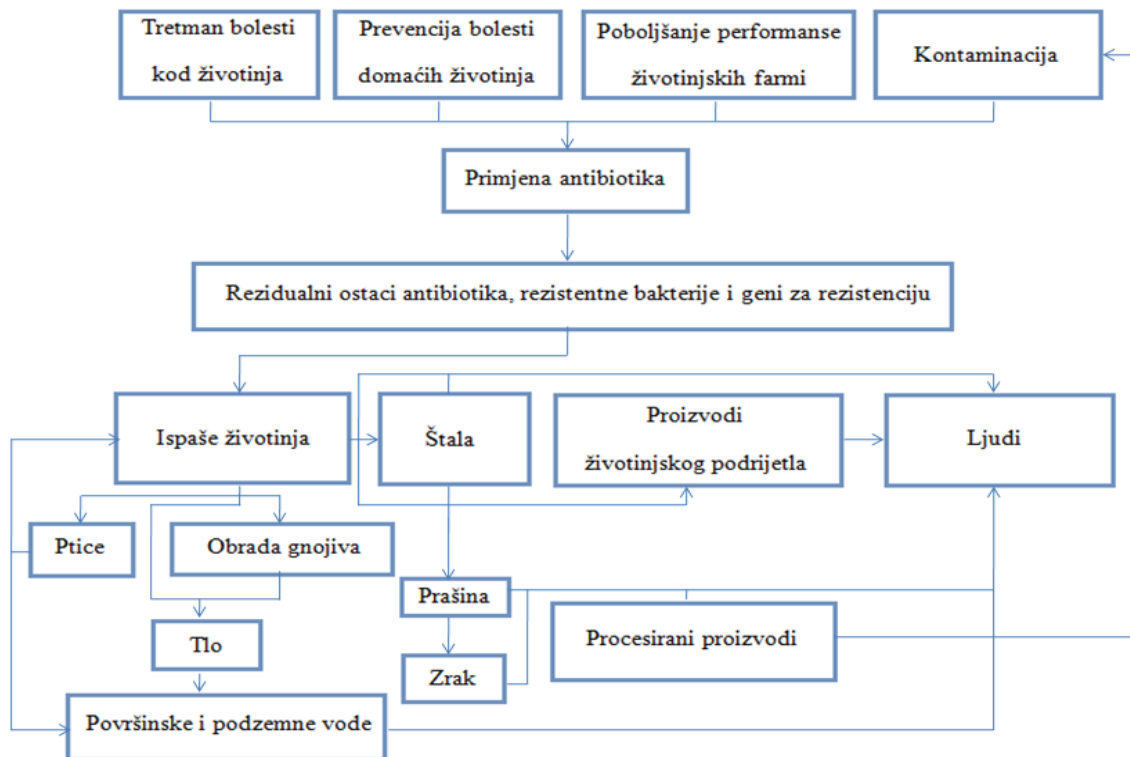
Tretman bolesti kod životinja

Prevencija bolesti domaćih životinja

Poboljšanje performanse životinjskih farmi

Kontaminacija

Primjena antibiotika

Rezidualni ostaci antibiotika, rezistentne bakterije i geni za rezistenciju

Ispaše životinja

Štala

Proizvodi životinjskog podrijetla

Ljudi

Ptice

Obrada gnojiva

Prašina

Procesirani proizvodi

Tlo

Zrak

Površinske i podzemne vode